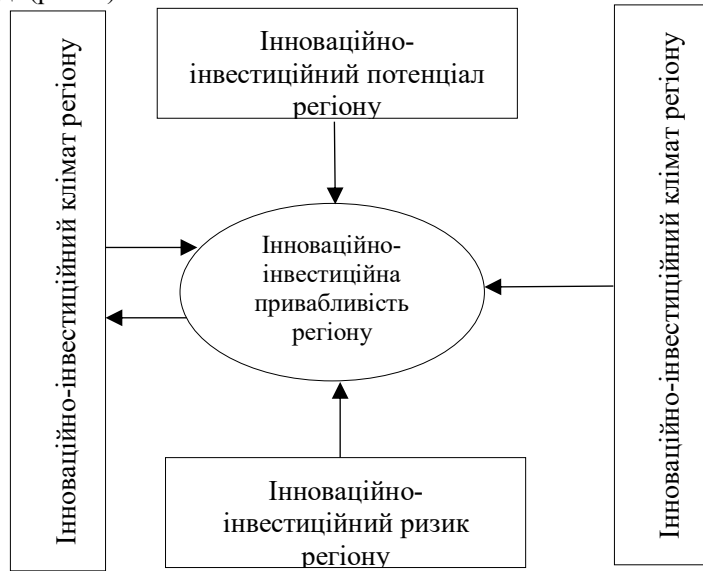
Інноваційно-інвестиційний клімат регіону

Інноваційно-інвестиційний потенціал регіону

Інноваційно-інвестиційний клімат регіону

Інноваційно-інвестиційна привабливість регіону

Інноваційно-інвестиційний ризик регіону